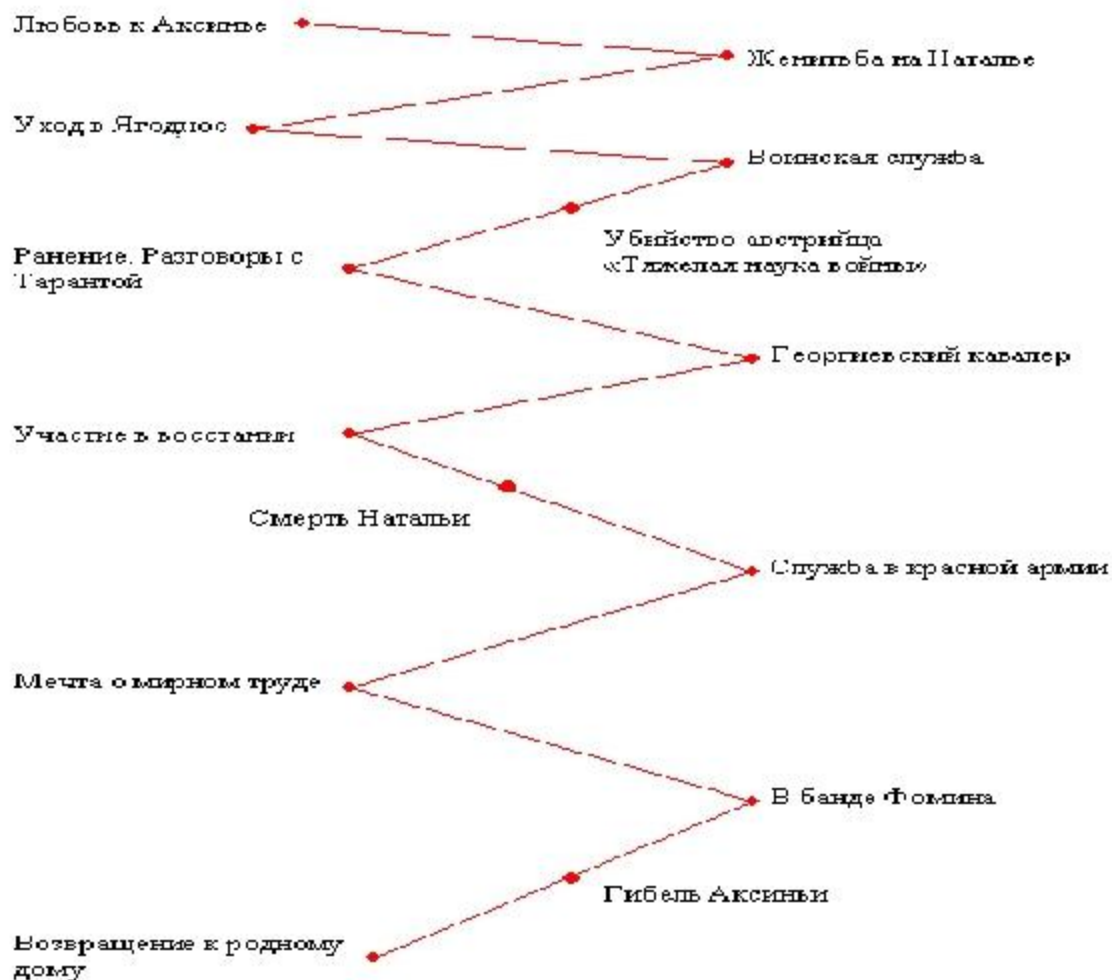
Любовь к Аксинье

Женитьба на Наталье

Уход в Ягодное

Воинская служба

Убийство австрийца «Тяжелая наука войны»

Ранение. Разговоры с Гарантой

Георгиевский кавалер

Участие в восстании

Смерть Натальи

Служба в красной армии

Мечта о мирном труде

В банде Фомина

Гибель Аксиньи

Возвращение к родному дому